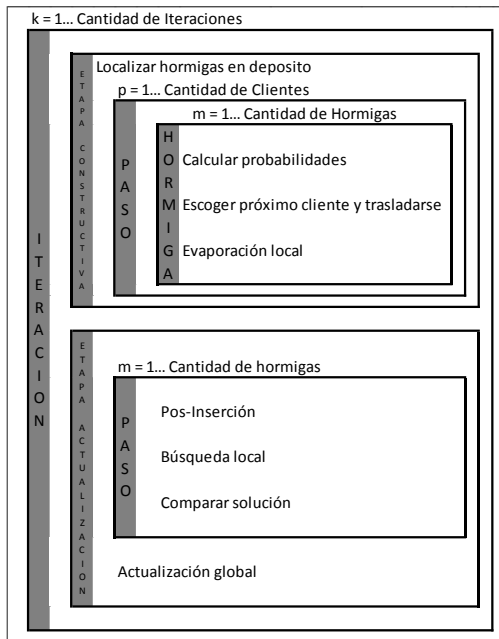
k = 1... Cantidad de Iteraciones

ITERACION

ETAPA CONSTRUCTIVA

Localizar hormigas en deposito

p = 1... Cantidad de Clientes

PASO

m = 1... Cantidad de Hormigas

HORMIGA

Calcular probabilidades

Escoger próximo cliente y trasladarse

Evaporación local

ETAPA ACTUALIZACION

m = 1... Cantidad de hormigas

PASO

Pos-Inserción

Búsqueda local

Comparar solución

Actualización global